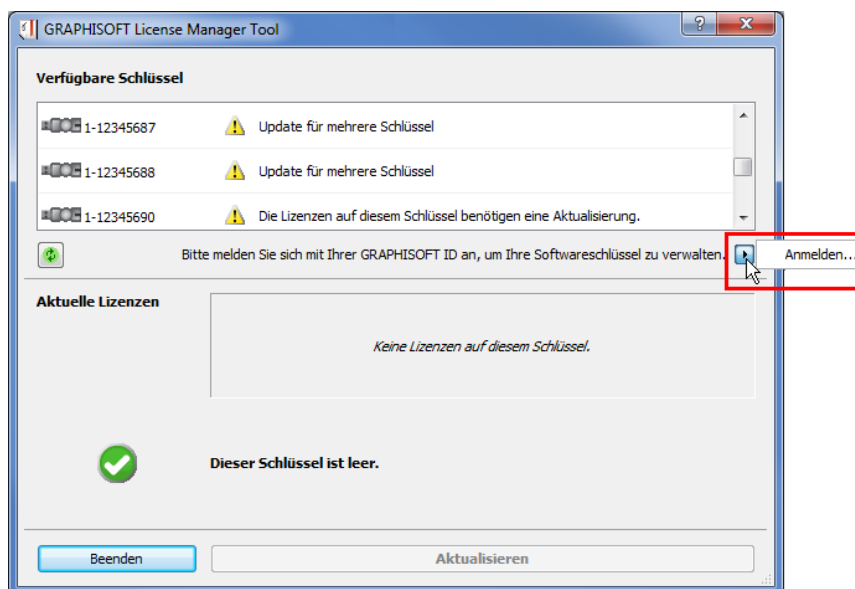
GRAPHISOFT License Manager Tool

?

Verfügbare Schlüssel

1-12345687 Update für mehrere Schlüssel

1-12345688 Update für mehrere Schlüssel

1-12345690 Die Lizenzen auf diesem Schlüssel benötigen eine Aktualisierung.

Bitte melden Sie sich mit Ihrer GRAPHISOFT ID an, um Ihre Softwareschlüssel zu verwalten.

Anmelden...

Aktuelle Lizenzen

Keine Lizenzen auf diesem Schlüssel.

Dieser Schlüssel ist leer.

Beenden

Aktualisieren